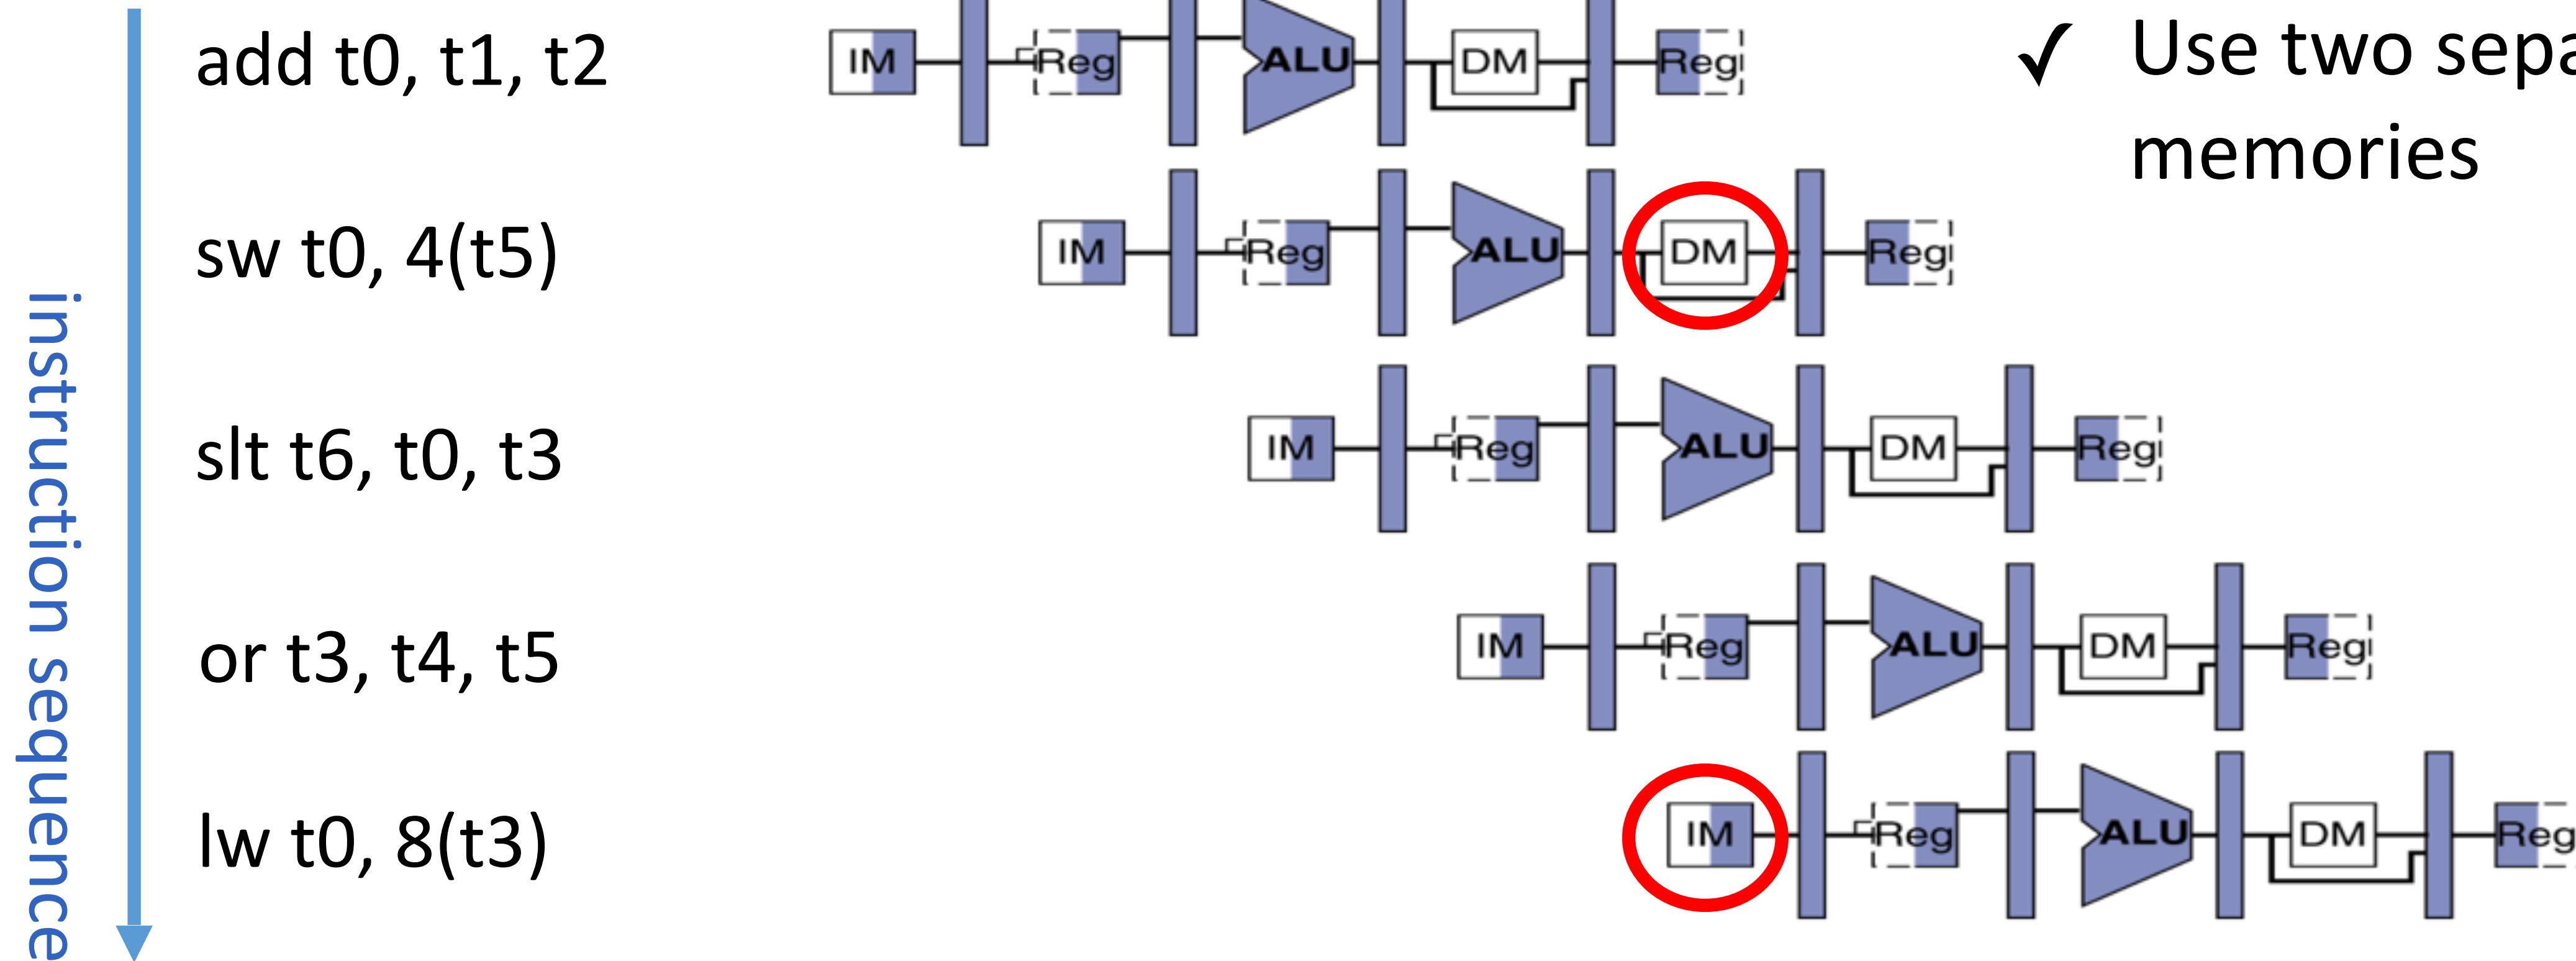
instruction sequence

add t0, t1, t2

sw t0, 4(t5)

slt t6, t0, t3

or t3, t4, t5

lw t0, 8(t3)

IM Reg ALU DM Reg

IM Reg ALU DM Reg

IM Reg ALU DM Reg

IM Reg ALU DM Reg

IM Reg ALU DM Reg

✓ Use two sepa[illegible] memories